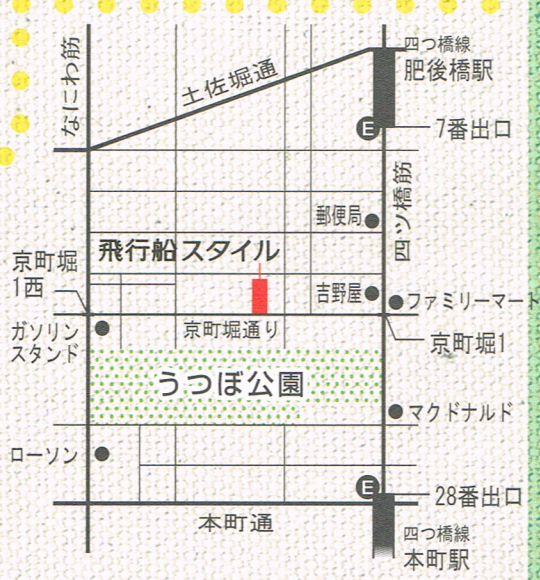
四つ橋線
肥後橋駅

土佐堀通

なにわ筋

E

7番出口

四ツ橋筋

郵便局

飛行船スタイル

京町堀
1西

吉野屋

ファミリーマート

ガソリン
スタンド

京町堀通り

京町堀1

うつぼ公園

マクドナルド

ローソン

E

28番出口

本町通

四つ橋線
本町駅